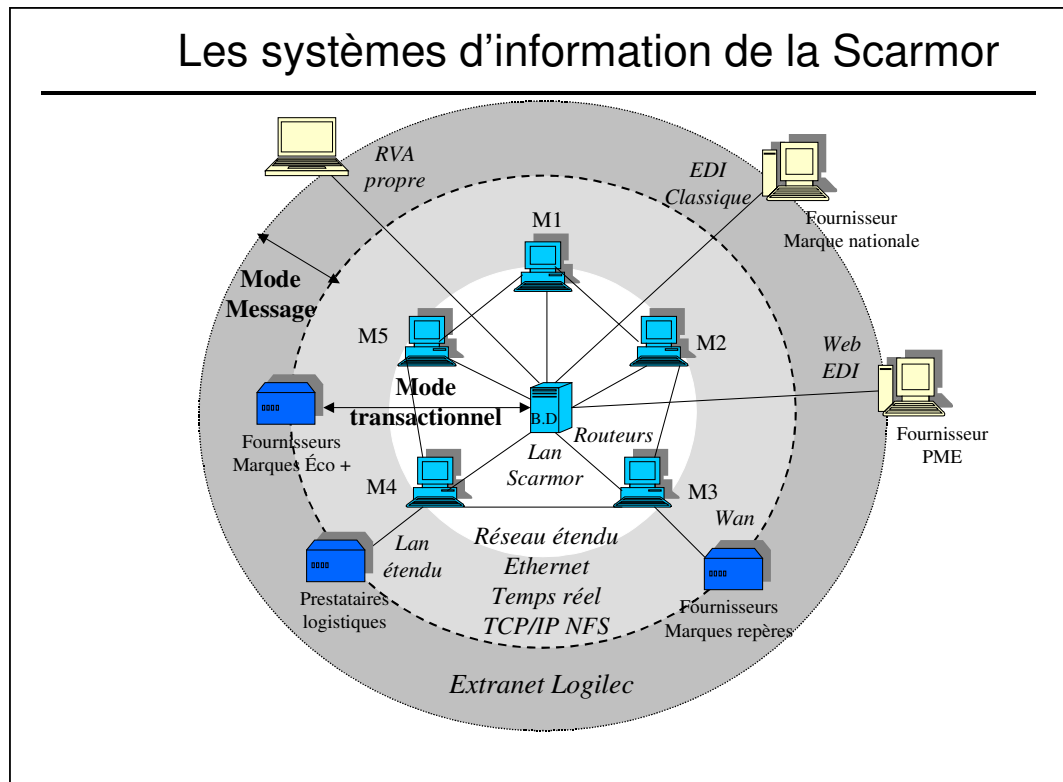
Les systèmes d'information de la Scarmor

RVA propre

EDI Classique

Fournisseur Marque nationale

M1

Mode Message

M5

M2

Web EDI

Mode transactionnel

B.D

Fournisseurs Marques Éco +

Routeurs

Fournisseur PME

Lan Scarmor

M4

M3

Wan

Lan étendu

Réseau étendu Ethernet Temps réel TCP/IP NFS

Prestataires logistiques

Fournisseurs Marques repères

Extranet Logilec